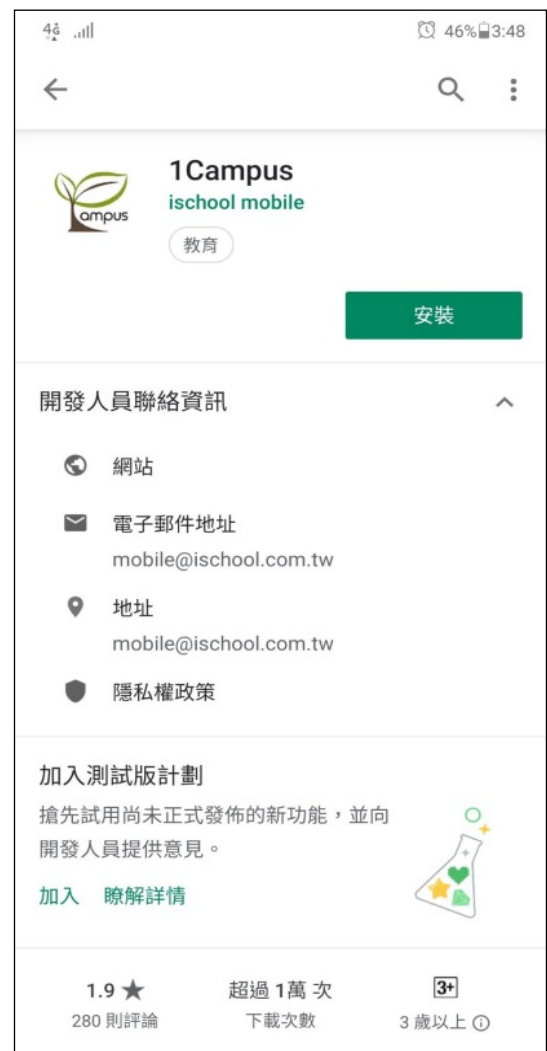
4G 46% 3:48

1Campus
ischool mobile
教育

ampus

安裝

開發人員聯絡資訊

網站

電子郵件地址
mobile@ischool.com.tw

地址
mobile@ischool.com.tw

隱私權政策

加入測試版計劃
搶先試用尚未正式發佈的新功能，並向開發人員提供意見。

加入 瞭解詳情

| 1.9 ★ | 超過 1萬 次 | 3+ |
|---|---|---|
| 280 則評論 | 下載次數 | 3 歲以上 ⓘ |